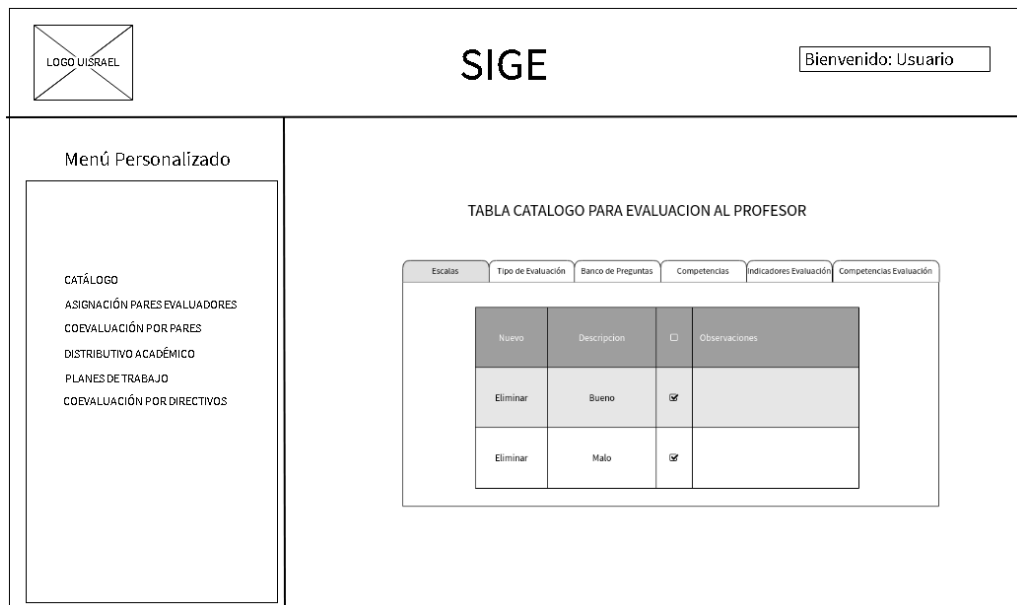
LOGO UISRAEL

SIGE

Bienvenido: Usuario

Menú Personalizado

CATÁLOGO
ASIGNACIÓN PARES EVALUADORES
COEVALUACIÓN POR PARES
DISTRIBUTIVO ACADÉMICO
PLANES DE TRABAJO
COEVALUACIÓN POR DIRECTIVOS

TABLA CATALOGO PARA EVALUACION AL PROFESOR

Escalas | Tipo de Evaluación | Banco de Preguntas | Competencias | Indicadores Evaluación | Competencias Evaluación

| Nuevo | Descripcion | ☐ | Observaciones |
|---|---|---|---|
| Eliminar | Bueno | ☑ | |
| Eliminar | Malo | ☑ | |